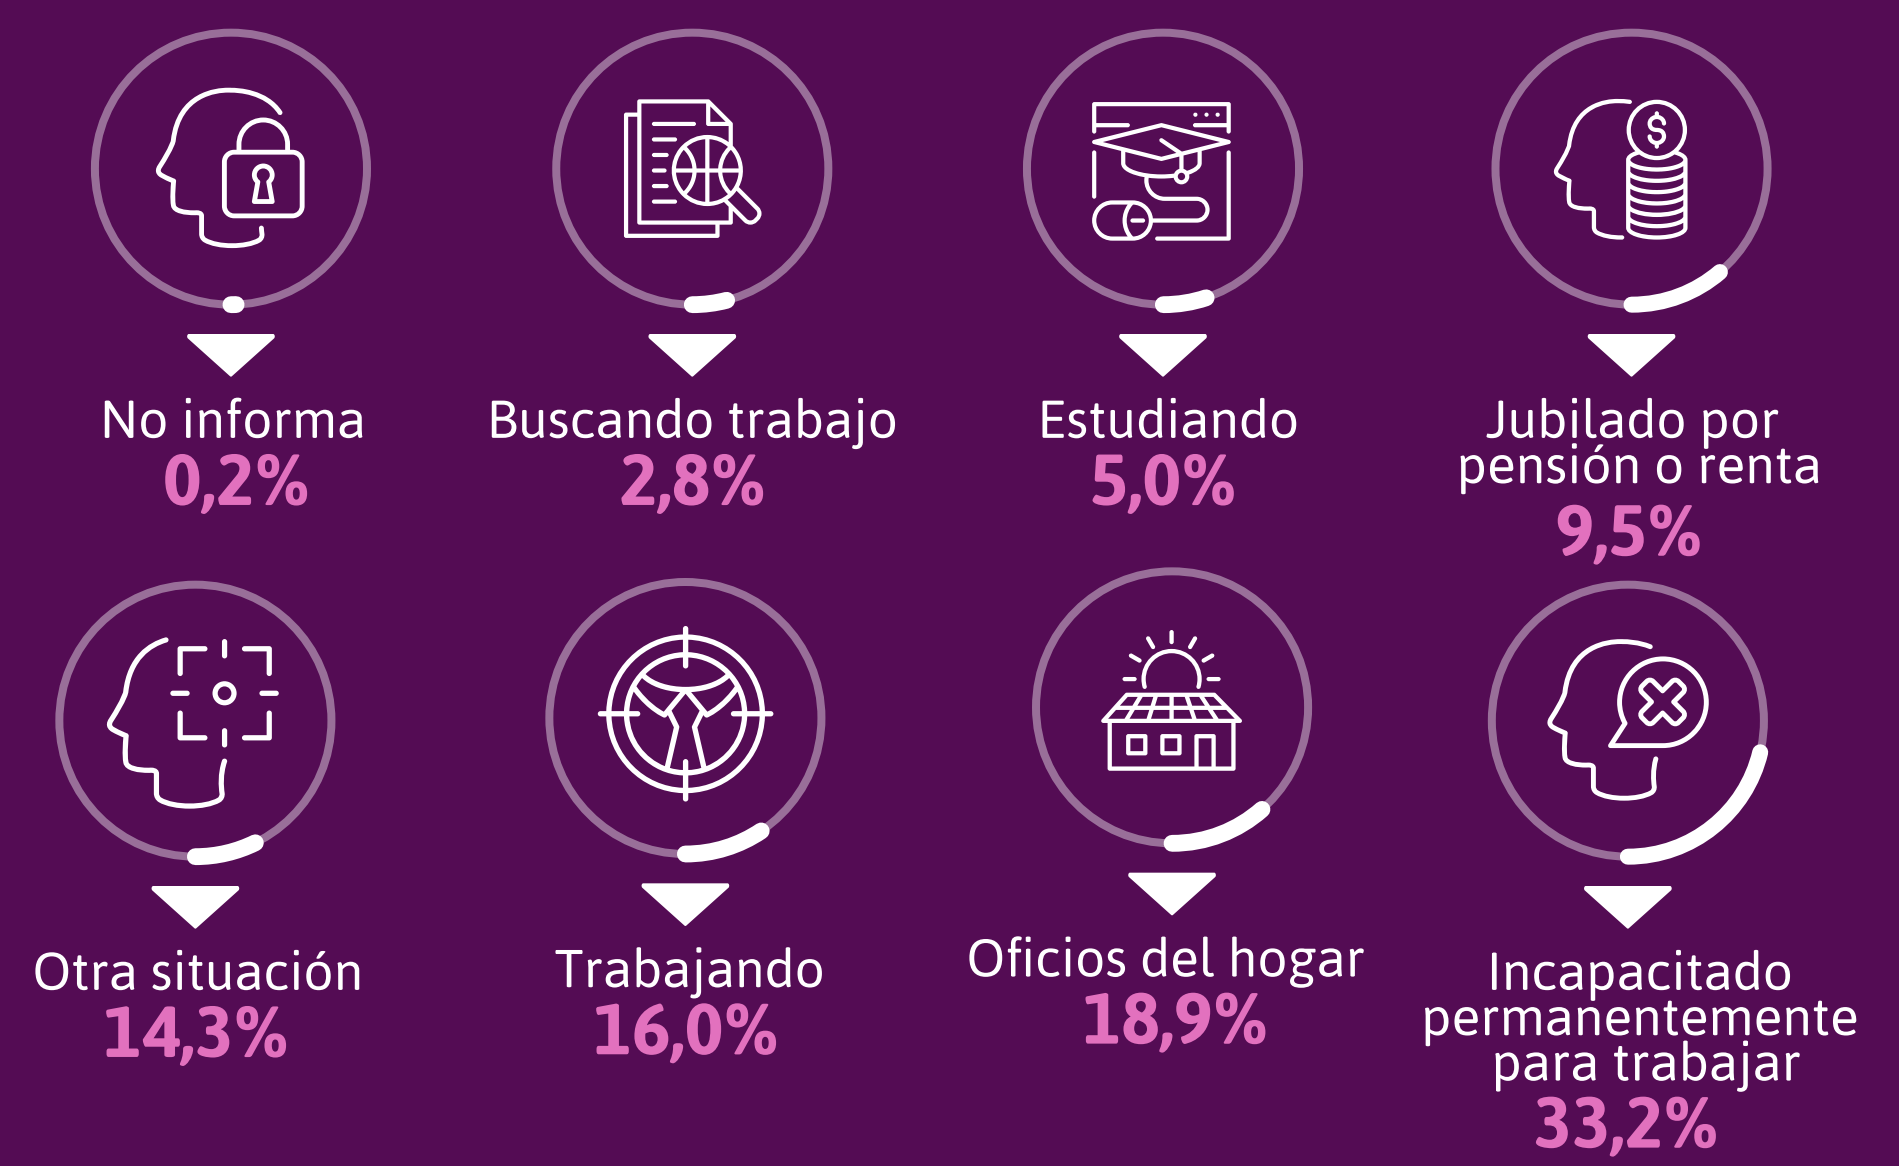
No informa
0,2%

Buscando trabajo
2,8%

Estudiando
5,0%

Jubilado por pensión o renta
9,5%

Otra situación
14,3%

Trabajando
16,0%

Oficios del hogar
18,9%

Incapacitado permanentemente para trabajar
33,2%